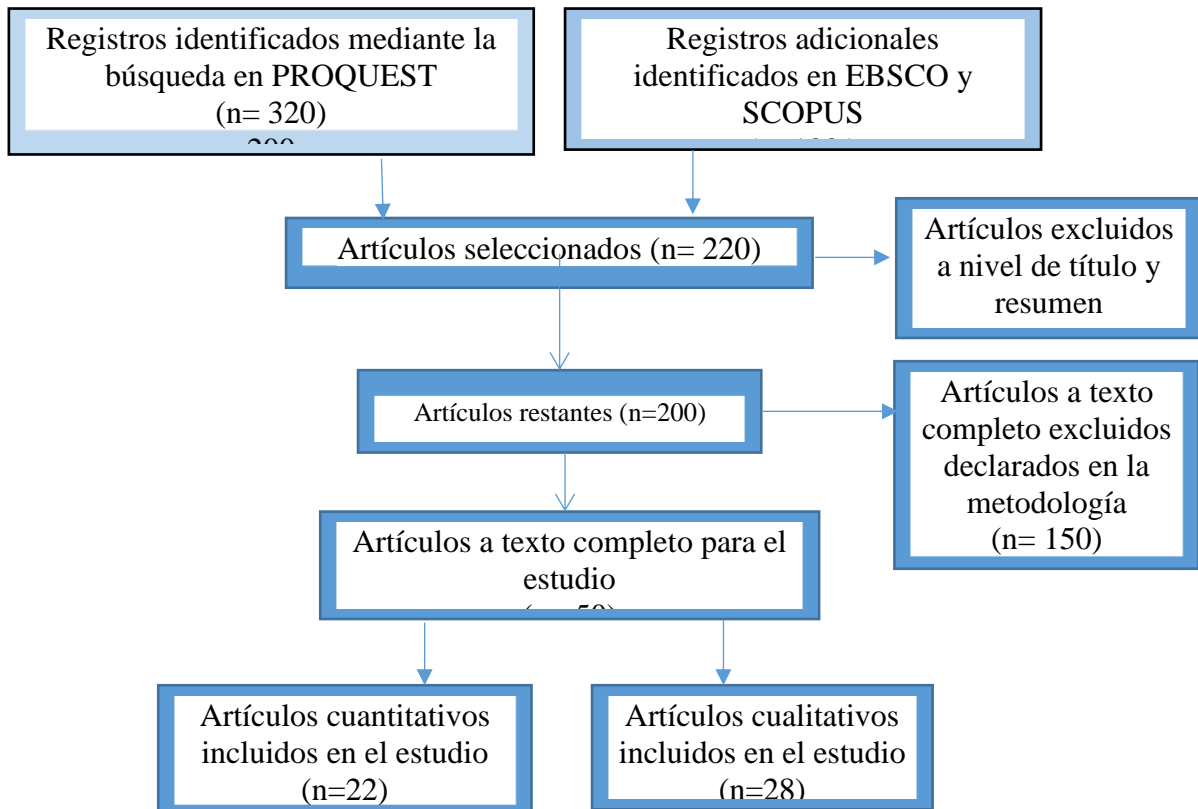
Registros identificados mediante la búsqueda en PROQUEST
(n= 320)
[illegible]

Registros adicionales identificados en EBSCO y SCOPUS
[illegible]

Artículos seleccionados (n= 220)

Artículos excluidos a nivel de título y resumen

Artículos restantes (n=200)

Artículos a texto completo excluidos declarados en la metodología
(n= 150)

Artículos a texto completo para el estudio
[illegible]

Artículos cuantitativos incluidos en el estudio
(n=22)

Artículos cualitativos incluidos en el estudio
(n=28)